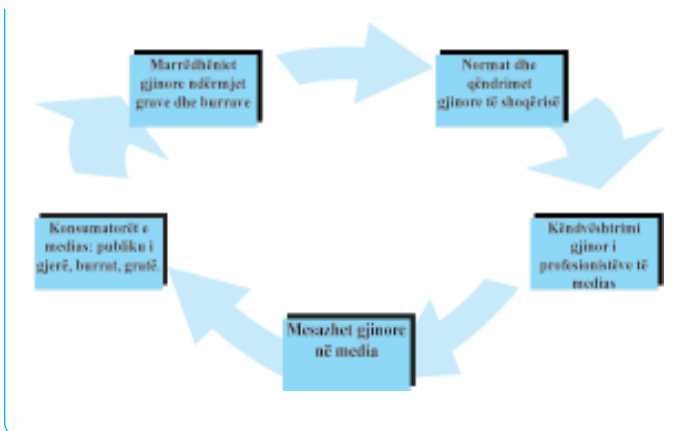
Marrëdhëniet gjinore ndërmjet grave dhe burrave

Normat dhe qëndrimet gjinore të shoqërisë

Këndvështrimi gjinor i profesionistëve të medias

Mesazhet gjinore në media

Konsumatorët e medias: publiku i gjerë, burrat, gratë